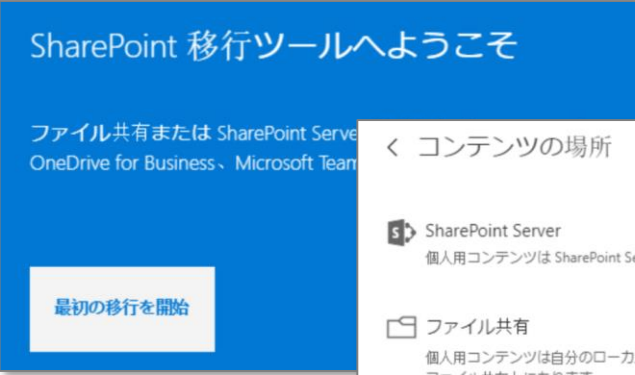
SharePoint 移行ツールへようこそ

ファイル共有または SharePoint Serve
OneDrive for Business、Microsoft Team

最初の移行を開始

< コンテンツの場所

SharePoint Server
個人用コンテンツは SharePoint Se

ファイル共有
個人用コンテンツは自分のローカ
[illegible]